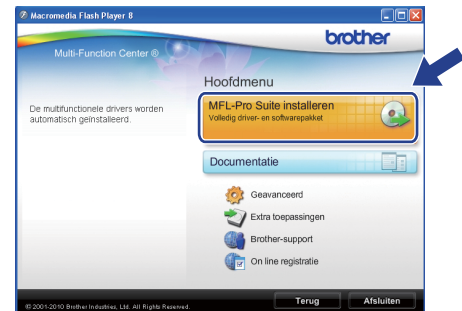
Macromedia Flash Player 8

brother

Multi-Function Center ®

Hoofdmenu

De multifunctionele drivers worden automatisch geïnstalleerd.

MFL-Pro Suite installeren
Volledig driver- en softwarepakket

Documentatie

Geavanceerd

Extra toepassingen

Brother-support

On line registratie

© 2001-2010 Brother Industries, Ltd. All Rights Reserved.

Terug

Afsluiten